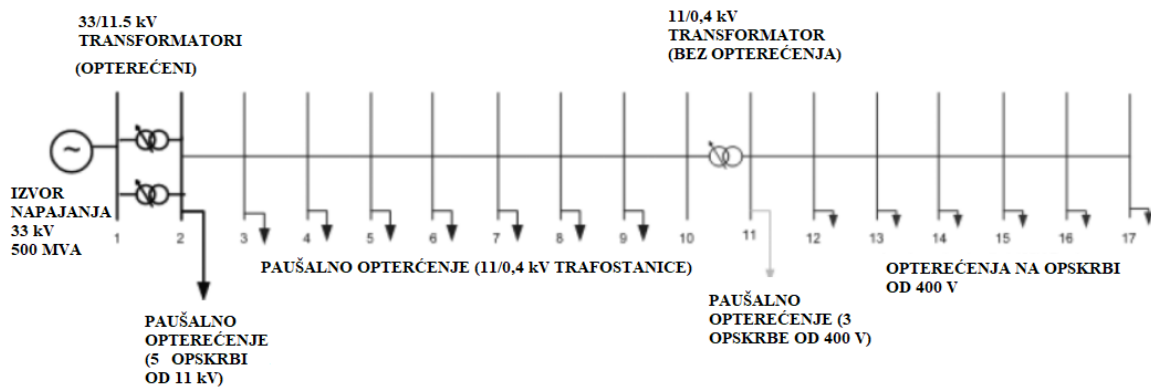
33/11.5 kV
TRANSFORMATORI
(OPTEREĆENI)

11/0,4 kV
TRANSFORMATOR
(BEZ OPTEREĆENJA)

~

IZVOR NAPAJANJA
33 kV
500 MVA

1 2 3 4 5 6 7 8 9 10 11 12 13 14 15 16 17

PAUŠALNO OPTERĆENJE (11/0,4 kV TRAFOSTANICE)

OPTEREĆENJA NA OPSKRBI OD 400 V

PAUŠALNO OPTEREĆENJE (5 OPSKRBI OD 11 kV)

PAUŠALNO OPTEREĆENJE (3 OPSKRBE OD 400 V)